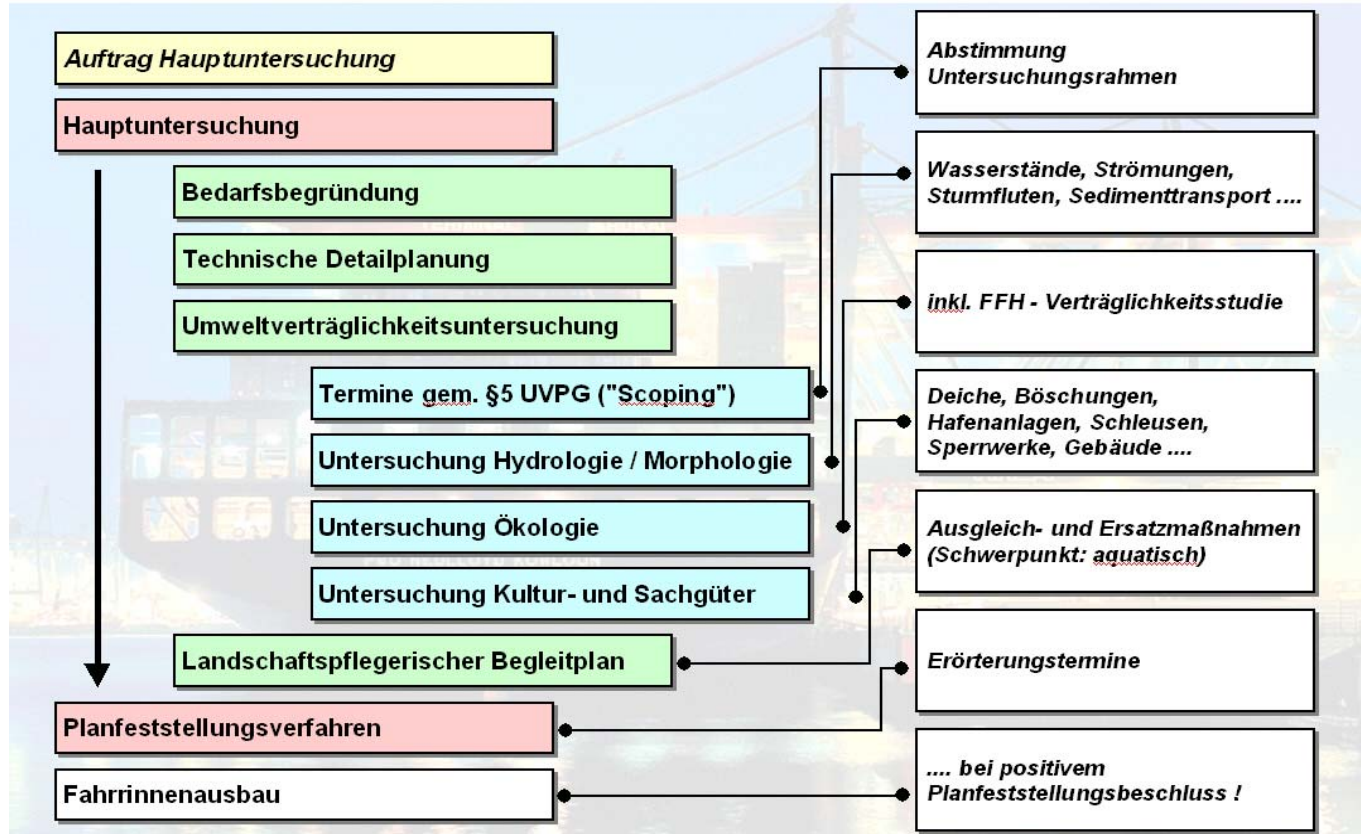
Auftrag Hauptuntersuchung

Hauptuntersuchung

Bedarfsbegründung

Technische Detailplanung

Umweltverträglichkeitsuntersuchung

Termine gem. §5 UVPG ("Scoping")

Untersuchung Hydrologie / Morphologie

Untersuchung Ökologie

Untersuchung Kultur- und Sachgüter

Landschaftspflegerischer Begleitplan

Planfeststellungsverfahren

Fahrrinnenausbau

Abstimmung Untersuchungsrahmen

Wasserstände, Strömungen, Sturmfluten, Sedimenttransport ....

inkl. FFH - Verträglichkeitsstudie

Deiche, Böschungen, Hafenanlagen, Schleusen, Sperrwerke, Gebäude ....

Ausgleich- und Ersatzmaßnahmen (Schwerpunkt: aquatisch)

Erörterungstermine

.... bei positivem Planfeststellungsbeschluss !